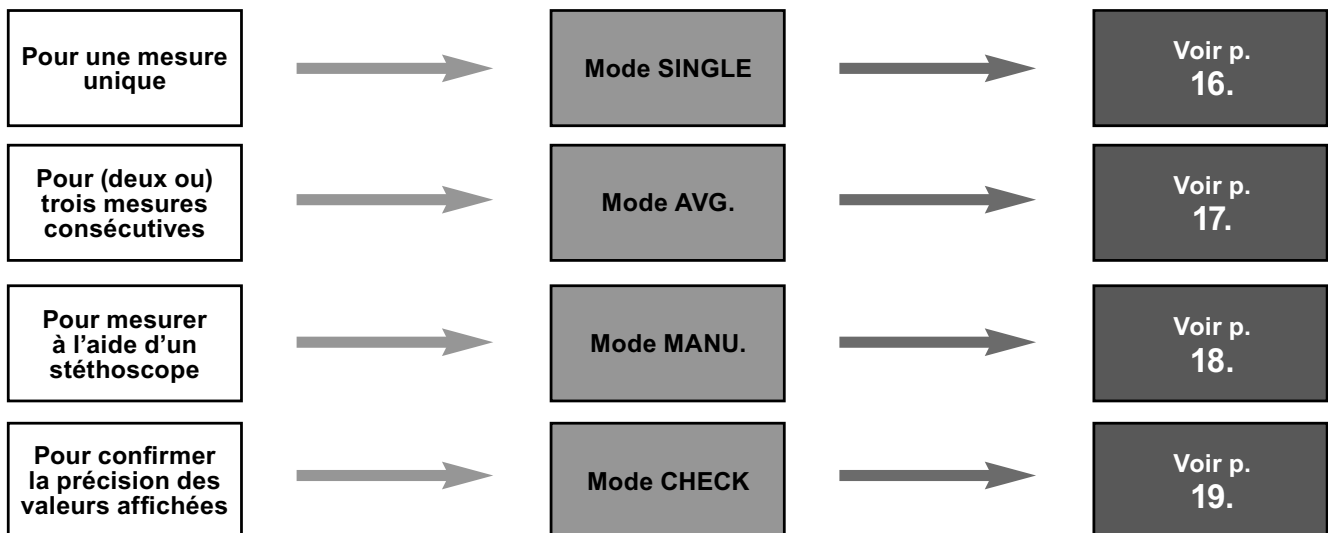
Pour une mesure unique

Mode SINGLE

Voir p. 16.

Pour (deux ou) trois mesures consécutives

Mode AVG.

Voir p. 17.

Pour mesurer à l'aide d'un stéthoscope

Mode MANU.

Voir p. 18.

Pour confirmer la précision des valeurs affichées

Mode CHECK

Voir p. 19.